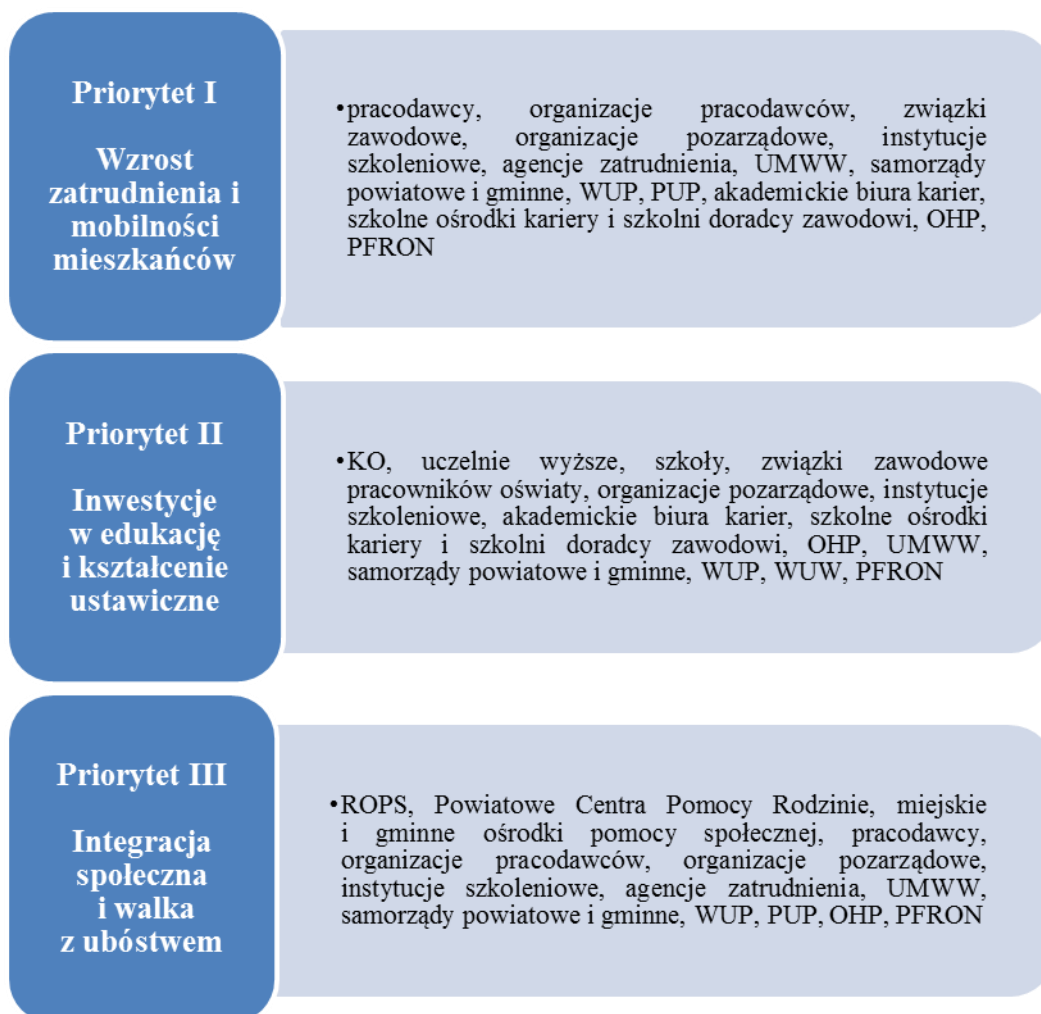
Priorytet I

Wzrost zatrudnienia i mobilności mieszkańców

• pracodawcy, organizacje pracodawców, związki zawodowe, organizacje pozarządowe, instytucje szkoleniowe, agencje zatrudnienia, UMWW, samorządy powiatowe i gminne, WUP, PUP, akademickie biura karier, szkolne ośrodki kariery i szkolni doradcy zawodowi, OHP, PFRON

Priorytet II

Inwestycje w edukację i kształcenie ustawiczne

• KO, uczelnie wyższe, szkoły, związki zawodowe pracowników oświaty, organizacje pozarządowe, instytucje szkoleniowe, akademickie biura karier, szkolne ośrodki kariery i szkolni doradcy zawodowi, OHP, UMWW, samorządy powiatowe i gminne, WUP, WUW, PFRON

Priorytet III

Integracja społeczna i walka z ubóstwem

• ROPS, Powiatowe Centra Pomocy Rodzinie, miejskie i gminne ośrodki pomocy społecznej, pracodawcy, organizacje pracodawców, organizacje pozarządowe, instytucje szkoleniowe, agencje zatrudnienia, UMWW, samorządy powiatowe i gminne, WUP, PUP, OHP, PFRON